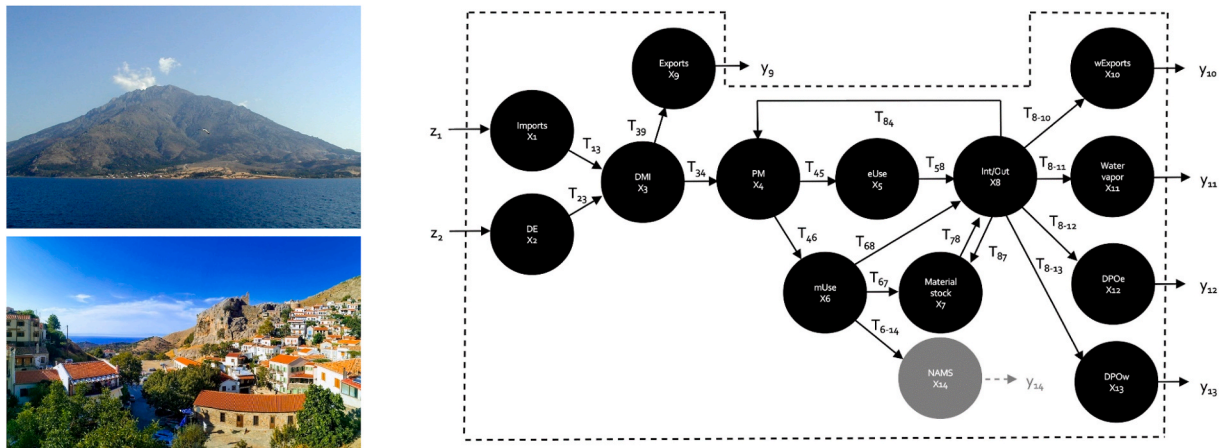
$z_1$
Imports
X1
$T_{13}$
$z_2$
DE
X2
$T_{23}$
DMI
X3
$T_{39}$
Exports
X9
$y_9$
$T_{34}$
PM
X4
$T_{84}$
$T_{45}$
eUse
X5
$T_{58}$
Int/Out
X8
$T_{46}$
$T_{68}$
$T_{78}$
$T_{87}$
mUse
X6
$T_{67}$
Material stock
X7
$T_{6-14}$
NAMS
X14
$y_{14}$
$T_{8-10}$
wExports
X10
$y_{10}$
$T_{8-11}$
Water vapor
X11
$y_{11}$
$T_{8-12}$
DPOe
X12
$y_{12}$
$T_{8-13}$
DPOw
X13
$y_{13}$